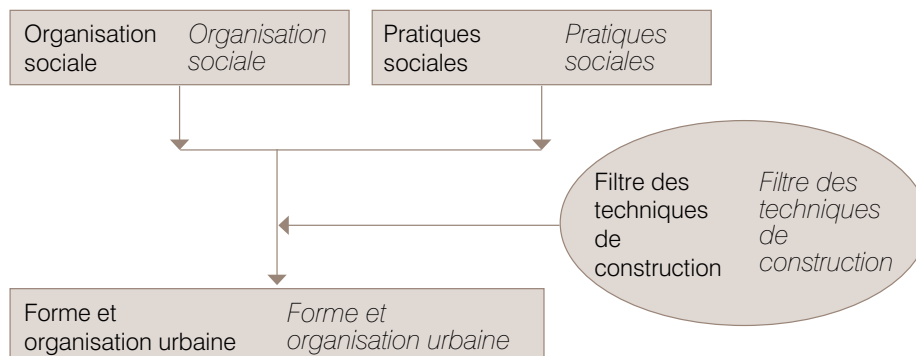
Organisation sociale
*Organisation sociale*

Pratiques sociales
*Pratiques sociales*

Filtre des techniques de construction
*Filtre des techniques de construction*

Forme et organisation urbaine
*Forme et organisation urbaine*